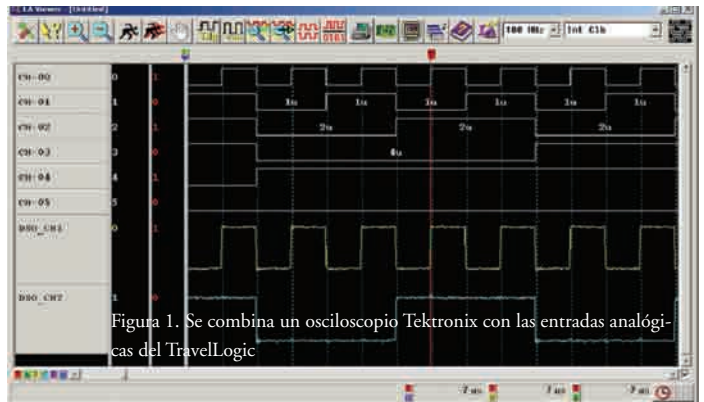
LA Viewer - [Untitled]

100 MHz Int Clk

CH-00 0 1
CH-01 1 0 1u 1u 1u 1u 1u 1u
CH-02 2 0 2u 2u 2u
CH-03 3 0 4u
CH-04 4 1
CH-05 5 0
DSO_CH1 0 1
DSO_CH2 1 0

Figura 1. Se combina un osciloscopio Tektronix con las entradas analógicas del TravelLogic